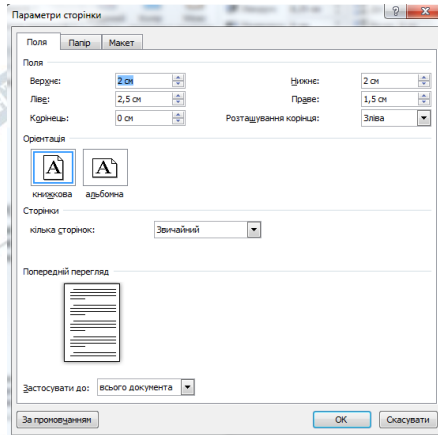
Параметри сторінки

Поля | Папір | Макет

Поля

Верхнє: 2 см
Нижнє: 2 см
Ліве: 2,5 см
Праве: 1,5 см
Корінець: 0 см
Розташування корінця: Зліва

Орієнтація

A
книжкова
A
альбомна

Сторінки

кілька сторінок: Звичайний

Попередній перегляд

Застосувати до: всього документа

За промовчанням
OK
Скасувати